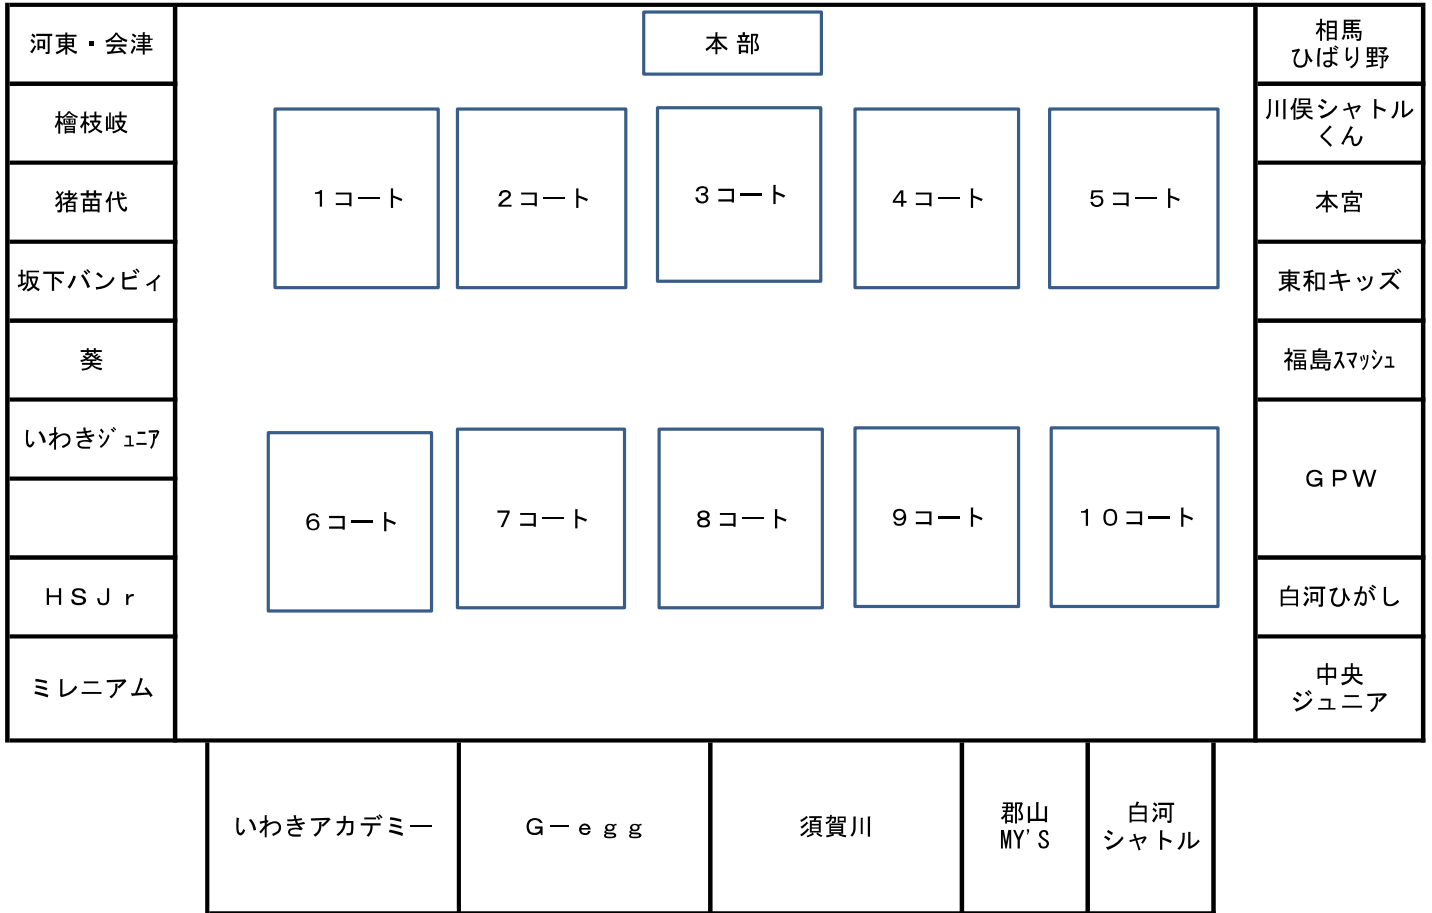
河東・会津

檜枝岐

猪苗代

坂下バンビィ

葵

いわきｼﾞｭﾆｱ

ＨＳＪｒ

ミレニアム

本部

１コート

２コート

３コート

４コート

５コート

６コート

７コート

８コート

９コート

１０コート

相馬
ひばり野

川俣シャトル
くん

本宮

東和キッズ

福島ｽﾏｯｼｭ

ＧＰＷ

白河ひがし

中央
ジュニア

いわきアカデミー

Ｇ－ｅｇｇ

須賀川

郡山
MY'S

白河
シャトル